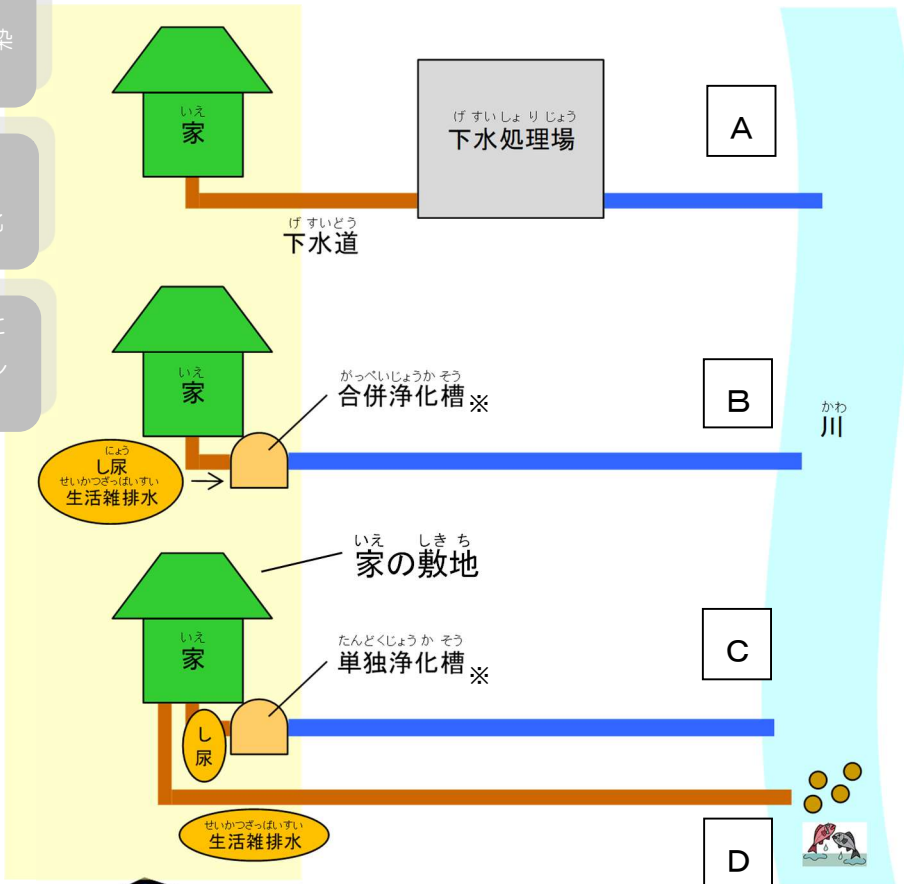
染

いえ
家

げすいしょりじょう
下水処理場

A

げすいどう
下水道

いえ
家

がっぺいじょうかそう
合併浄化槽※

B

かわ
川

にょう
し尿
せいかつざっぱいすい
生活雑排水

いえ しきち
家の敷地

いえ
家

たんどくじょうかそう
単独浄化槽※

C

し
尿

せいかつざっぱいすい
生活雑排水

D